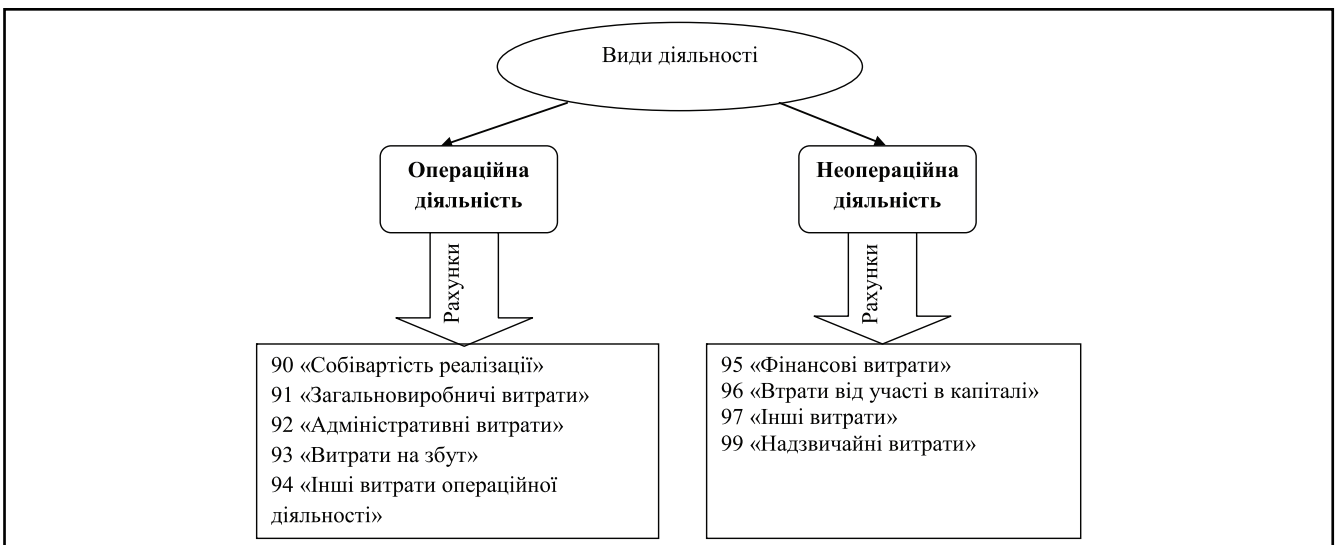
Види діяльності

Операційна діяльність

Рахунки

90 «Собівартість реалізації»
91 «Загальновиробничі витрати»
92 «Адміністративні витрати»
93 «Витрати на збут»
94 «Інші витрати операційної діяльності»

Неопераційна діяльність

Рахунки

95 «Фінансові витрати»
96 «Втрати від участі в капіталі»
97 «Інші витрати»
99 «Надзвичайні витрати»